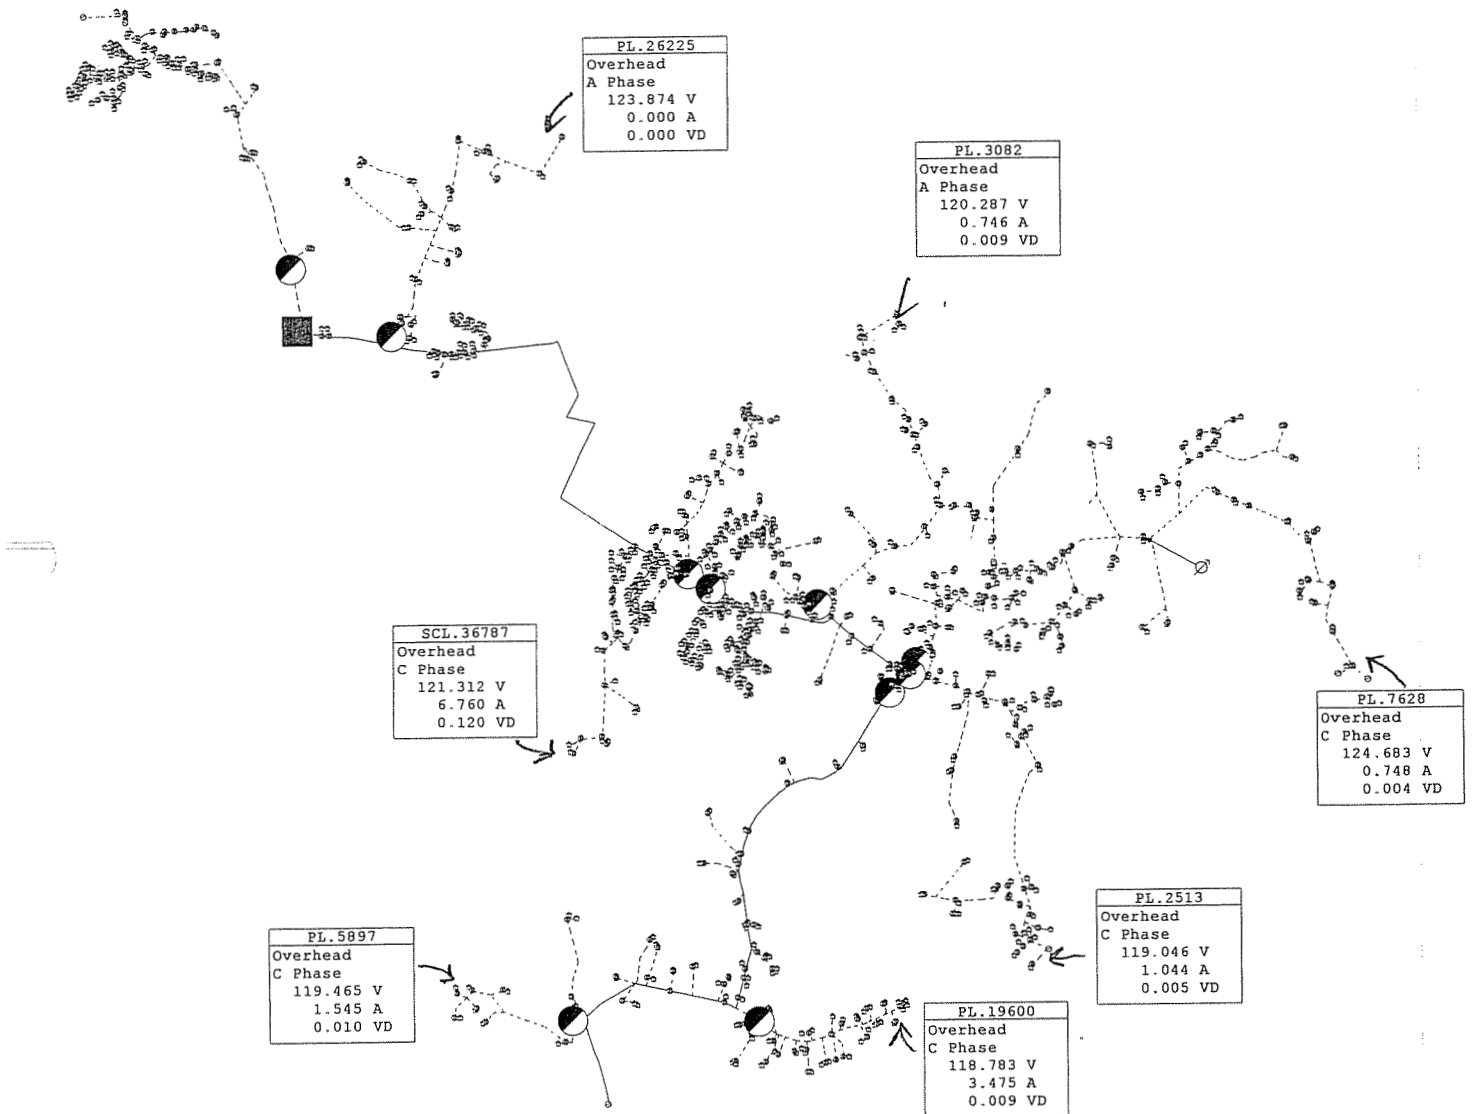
PL.26225
Overhead
A Phase
123.874 V
0.000 A
0.000 VD

PL.3082
Overhead
A Phase
120.287 V
0.746 A
0.009 VD

SCL.36787
Overhead
C Phase
121.312 V
6.760 A
0.120 VD

PL.7628
Overhead
C Phase
124.683 V
0.748 A
0.004 VD

PL.2513
Overhead
C Phase
119.046 V
1.044 A
0.005 VD

PL.5897
Overhead
C Phase
119.465 V
1.545 A
0.010 VD

PL.19600
Overhead
C Phase
118.783 V
3.475 A
0.009 VD